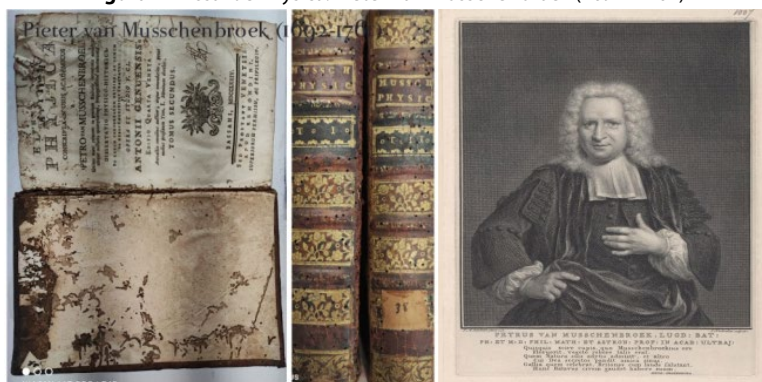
Pieter van Musschenbroek (1692-176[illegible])

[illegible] PHYSICA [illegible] PETRO van MUSSCHENBROEK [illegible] ANTONII GENOVENSIS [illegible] TOMUS SECUNDUS. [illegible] VENETIIS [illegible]

PHYSICA

PETRUS VAN MUSSCHENBROEK, LUGD: BAT: PH: ET M: D: PHIL: MATH: ET ASTRON: PROF: IN ACAD: ULTRAJ: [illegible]